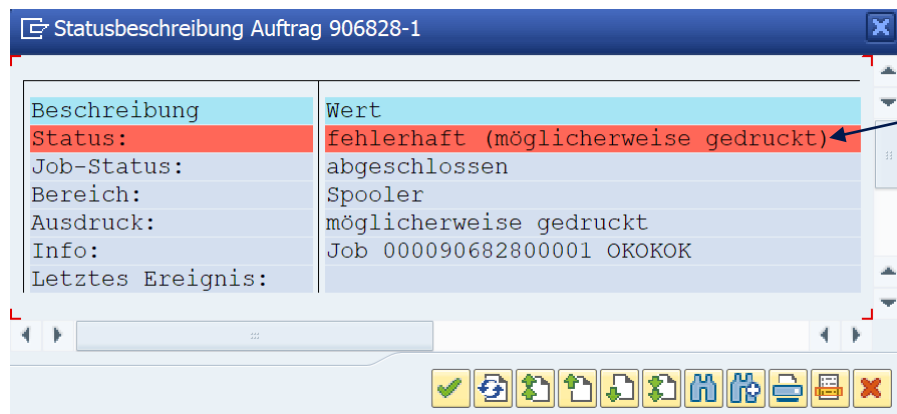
Statusbeschreibung Auftrag 906828-1

| Beschreibung | Wert |
|---|---|
| Status: | fehlerhaft (möglicherweise gedruckt) |
| Job-Status: | abgeschlossen |
| Bereich: | Spooler |
| Ausdruck: | möglicherweise gedruckt |
| Info: | Job 000090682800001 OKOKOK |
| Letztes Ereignis: | |